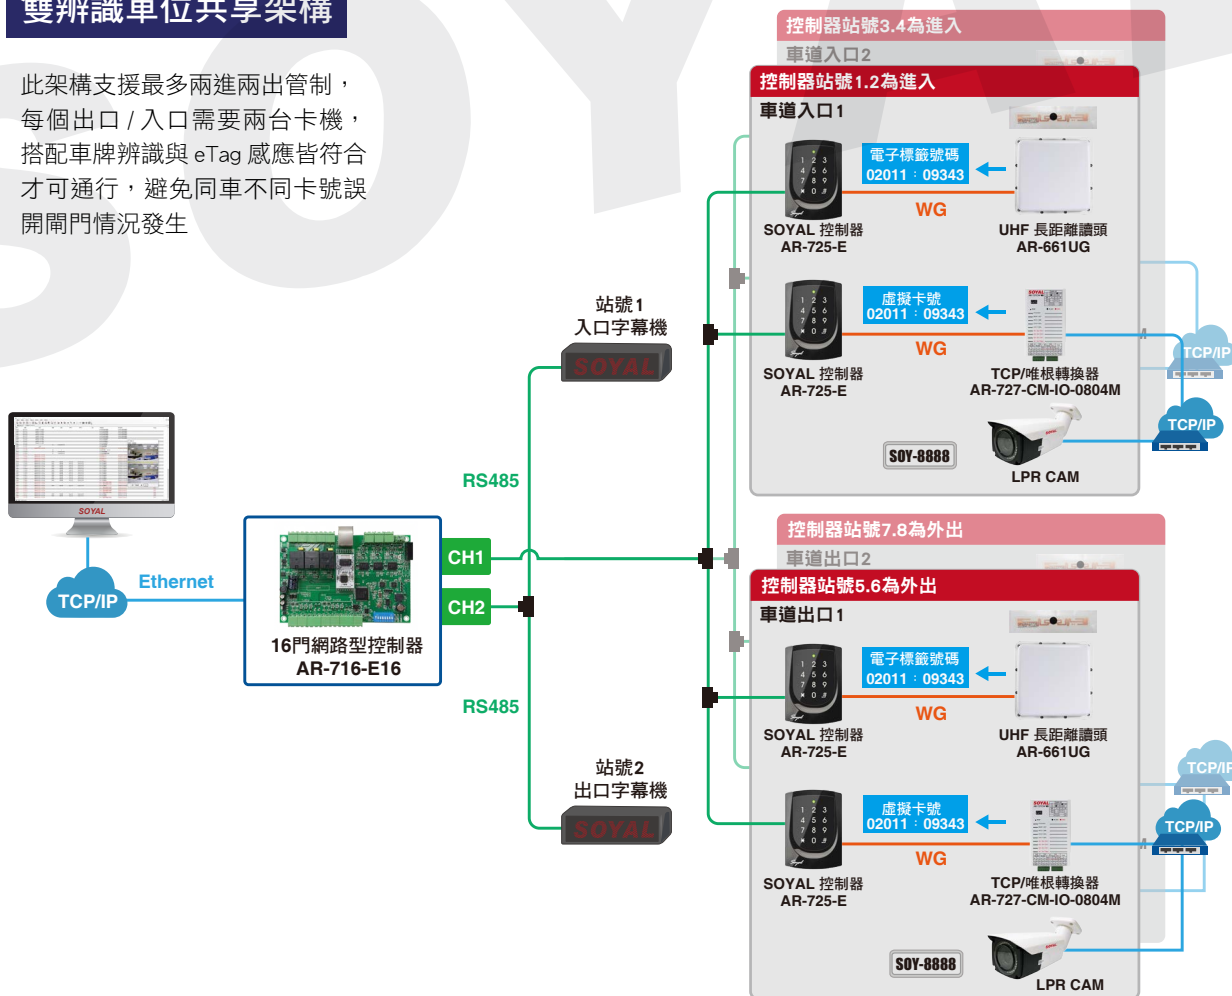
雙辨識車位共享架構

此架構支援最多兩進兩出管制，每個出口 / 入口需要兩台卡機，搭配車牌辨識與 eTag 感應皆符合才可通行，避免同車不同卡號誤開閘門情況發生

控制器站號3.4為進入
車道入口2
控制器站號1.2為進入
車道入口1
電子標籤號碼
02011 : 09343
WG
SOYAL 控制器
AR-725-E
UHF 長距離讀頭
AR-661UG
虛擬卡號
02011 : 09343
WG
SOYAL 控制器
AR-725-E
TCP/唯根轉換器
AR-727-CM-IO-0804M
TCP/IP
TCP/IP
SOY-8888
LPR CAM

站號1
入口字幕機
SOYAL
RS485
SOYAL
TCP/IP
Ethernet
16門網路型控制器
AR-716-E16
CH1
CH2
RS485
站號2
出口字幕機
SOYAL

控制器站號7.8為外出
車道出口2
控制器站號5.6為外出
車道出口1
電子標籤號碼
02011 : 09343
WG
SOYAL 控制器
AR-725-E
UHF 長距離讀頭
AR-661UG
虛擬卡號
02011 : 09343
WG
SOYAL 控制器
AR-725-E
TCP/唯根轉換器
AR-727-CM-IO-0804M
TCP/IP
TCP/IP
SOY-8888
LPR CAM